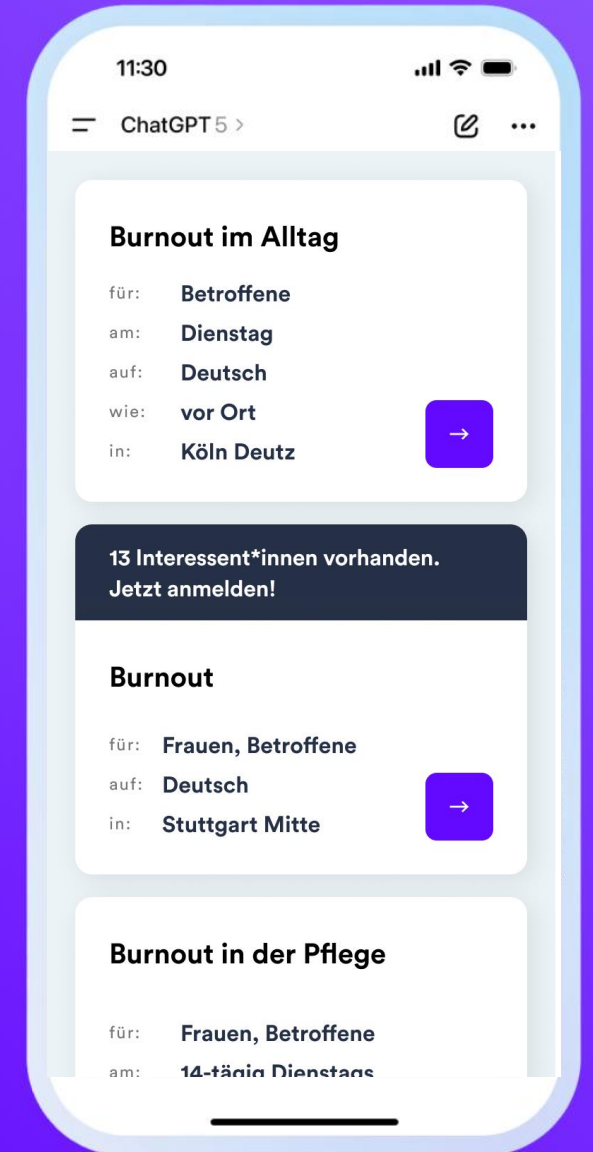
11:30

ChatGPT 5 >

Burnout im Alltag

für: Betroffene
am: Dienstag
auf: Deutsch
wie: vor Ort
in: Köln Deutz

→

13 Interessent*innen vorhanden. Jetzt anmelden!

Burnout

für: Frauen, Betroffene
auf: Deutsch
in: Stuttgart Mitte

→

Burnout in der Pflege

für: Frauen, Betroffene
am: 14-tägig Dienstags